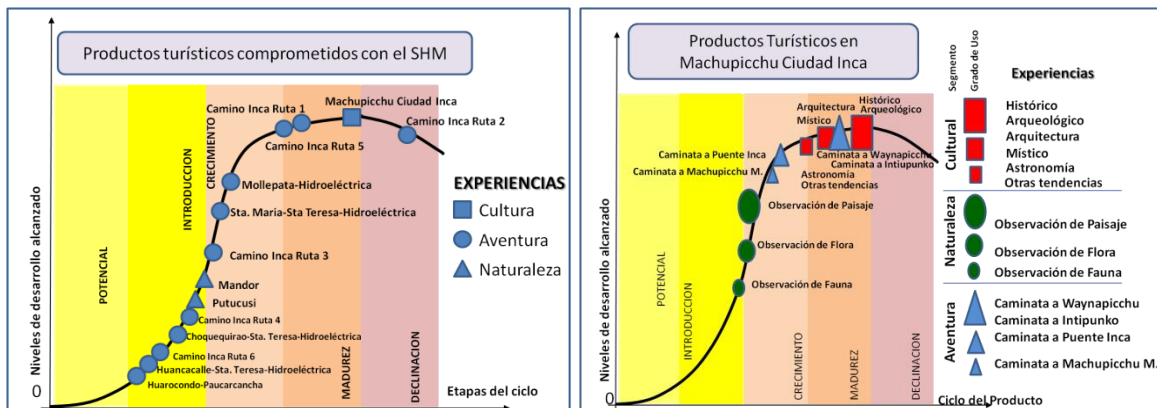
Productos turísticos comprometidos con el SHM

Niveles de desarrollo alcanzado

POTENCIAL

INTRODUCCION

CRECIMIENTO

MADUREZ

DECLINACION

Camino Inca Ruta 1

Machupicchu Ciudad Inca

Camino Inca Ruta 2

Camino Inca Ruta 5

Mollepata-Hidroeléctrica

Sta. Maria-Sta Teresa-Hidroeléctrica

Camino Inca Ruta 3

Mandor

Putucusi

Camino Inca Ruta 4

Choquequirao-Sta. Teresa-Hidroeléctrica

Camino Inca Ruta 6

Huancacalle-Sta. Teresa-Hidroeléctrica

Huarocondo-Paucarcancha

EXPERIENCIAS

Cultura

Aventura

Naturaleza

0

Etapas del ciclo

Productos Turísticos en Machupicchu Ciudad Inca

Niveles de desarrollo alcanzado

POTENCIAL

INTRODUCCION

CRECIMIENTO

MADUREZ

DECLINACION

Arquitectura

Místico

Histórico

Arqueológico

Caminata a Puente Inca

Caminata a Machupicchu M.

Caminata a Waynapicchu

Caminata a Intipunko

Astronomia

Otras tendencias

Observación de Paisaje

Observación de Flora

Observación de Fauna

0

Ciclo del Producto

Segmento

Grado de Uso

Experiencias

Cultural

Histórico

Arqueológico

Arquitectura

Místico

Astronomía

Otras tendencias

Naturaleza

Observación de Paisaje

Observación de Flora

Observación de Fauna

Aventura

Caminata a Waynapicchu

Caminata a Intipunko

Caminata a Puente Inca

Caminata a Machupicchu M.